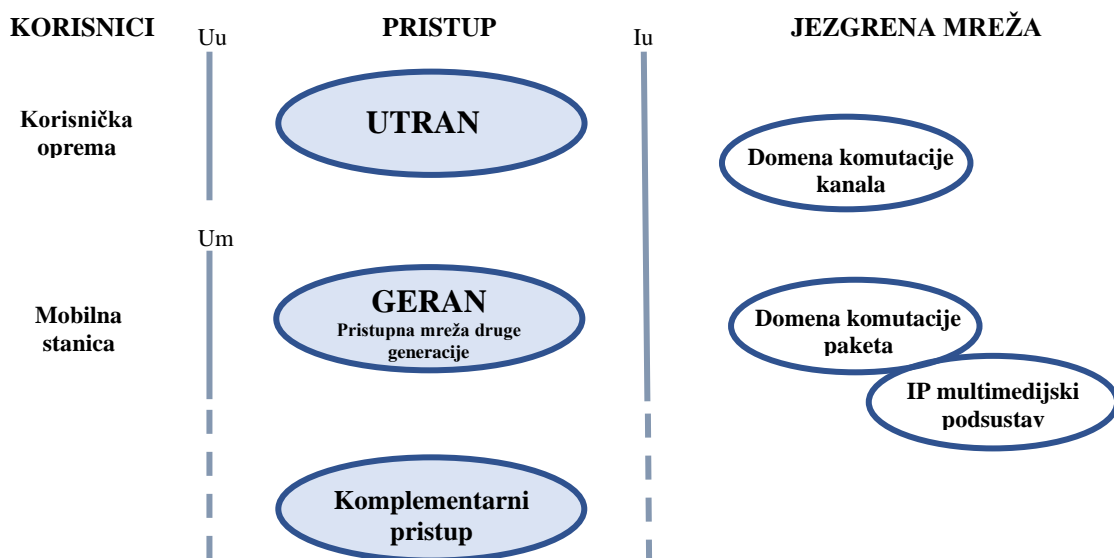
KORISNICI

Uu

PRISTUP

Iu

JEZGRENA MREŽA

Korisnička oprema

UTRAN

Domena komutacije kanala

Um

Mobilna stanica

GERAN
Pristupna mreža druge generacije

Domena komutacije paketa

IP multimedijski podsustav

Komplementarni pristup